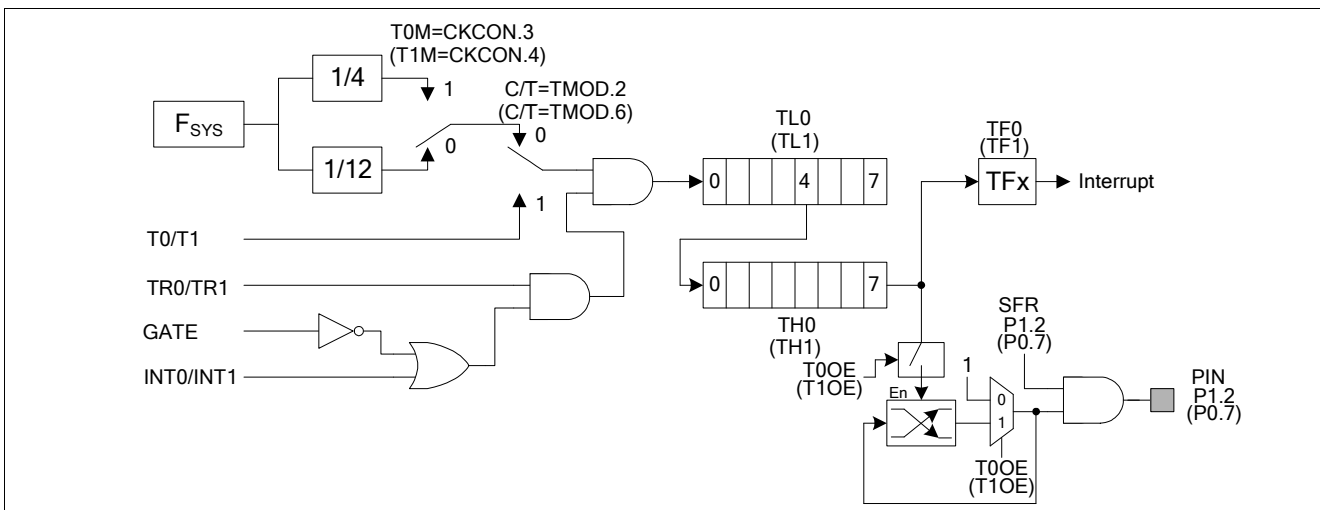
T0M=CKCON.3
(T1M=CKCON.4)

1/4

1

$F_{SYS}$

C/T=TMOD.2
(C/T=TMOD.6)

0

0

1/12

TL0
(TL1)

0 4 7

TF0
(TF1)

TFx

Interrupt

1

T0/T1

TR0/TR1

0 7

GATE

INT0/INT1

TH0
(TH1)

SFR
P1.2
(P0.7)

T0OE
(T1OE)

1

En

0

1

PIN
P1.2
(P0.7)

T0OE
(T1OE)